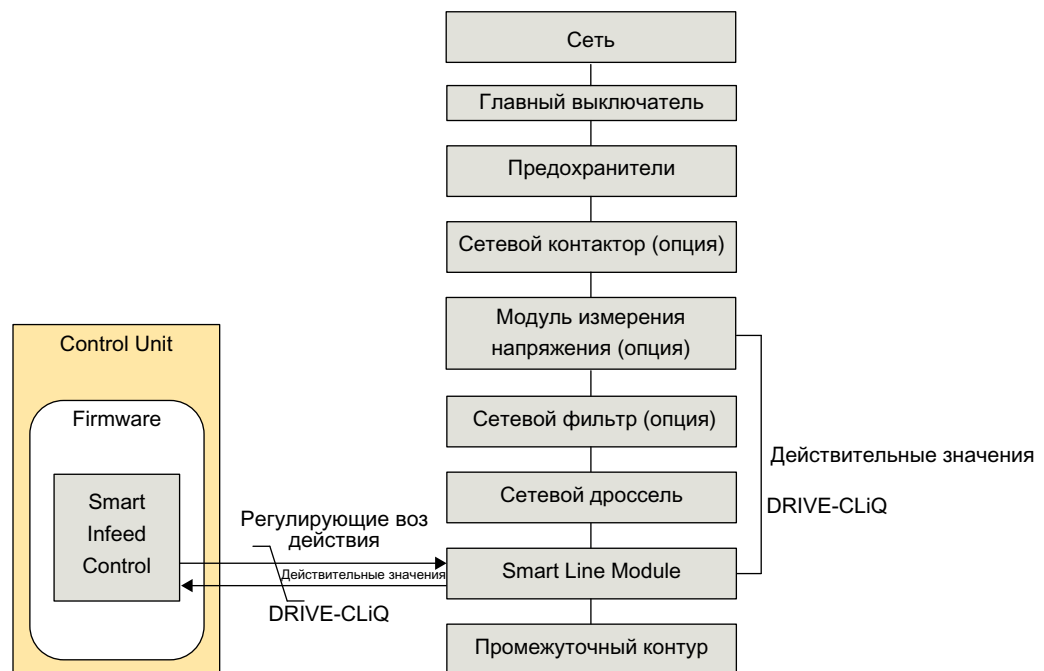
Сеть

Главный выключатель

Предохранители

Сетевой контактор (опция)

Модуль измерения напряжения (опция)

Сетевой фильтр (опция)

Сетевой дроссель

Smart Line Module

Промежуточный контур

Действительные значения

DRIVE-CLiQ

Control Unit

Firmware

Smart Infeed Control

Регулирующие воз действия

Действительные значения

DRIVE-CLiQ